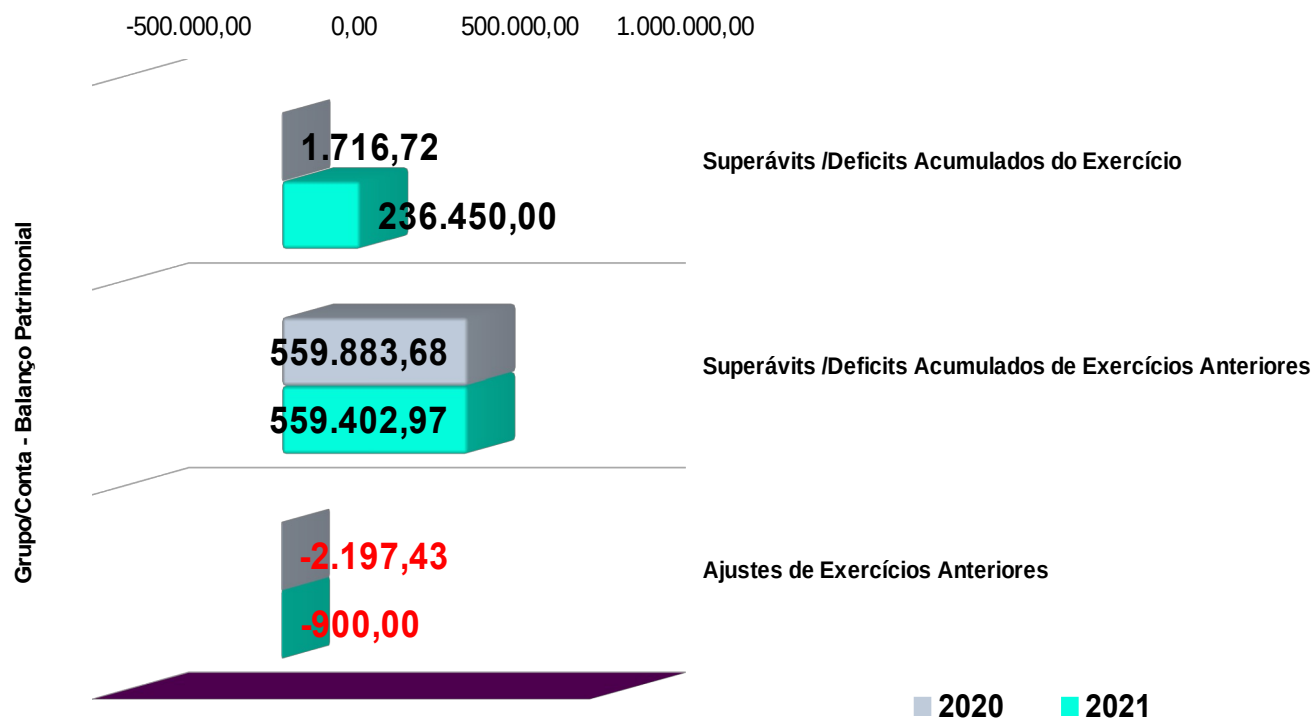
-500.000,00 0,00 500.000,00 1.000.000,00

Grupo/Conta - Balanço Patrimonial

1.716,72

236.450,00

Superávits /Deficits Acumulados do Exercício

559.883,68

559.402,97

Superávits /Deficits Acumulados de Exercícios Anteriores

-2.197,43

-900,00

Ajustes de Exercícios Anteriores

2020 2021